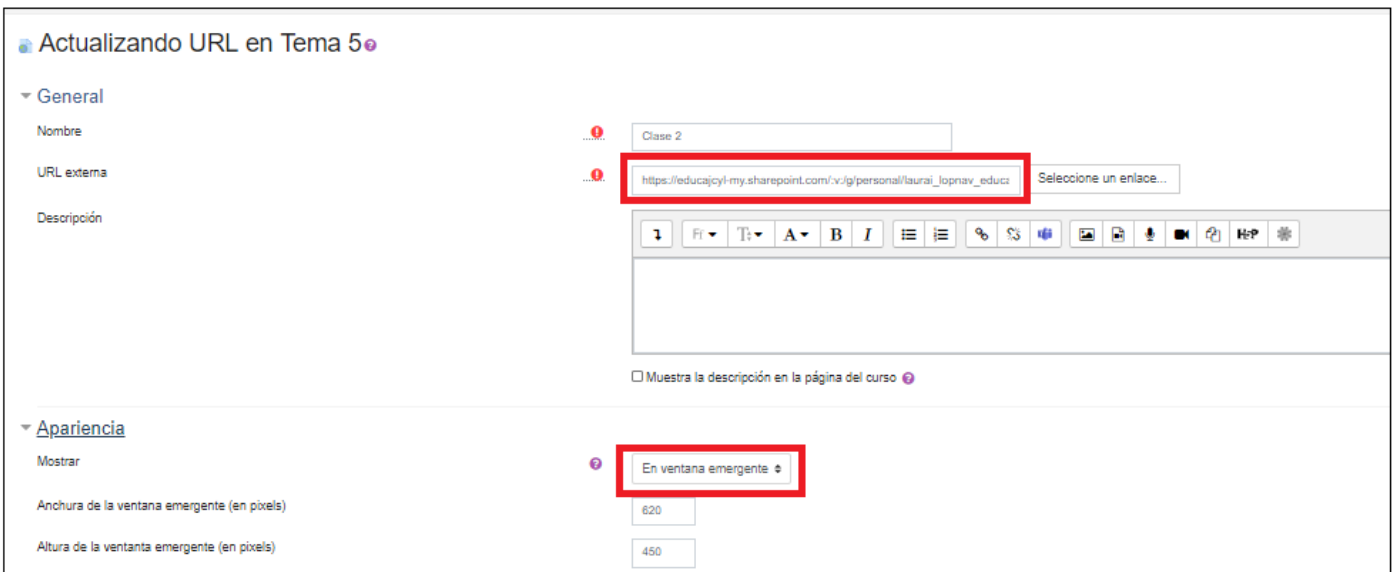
Actualizando URL en Tema 5

General

Nombre

Clase 2

URL externa

https://educajcyl-my.sharepoint.com/:v:/g/personal/laurai_lopnav_educa

Seleccione un enlace...

Descripción

Fr T A B I H5P

Muestra la descripción en la página del curso

Apariencia

Mostrar

En ventana emergente

Anchura de la ventana emergente (en pixels)

620

Altura de la ventanta emergente (en pixels)

450